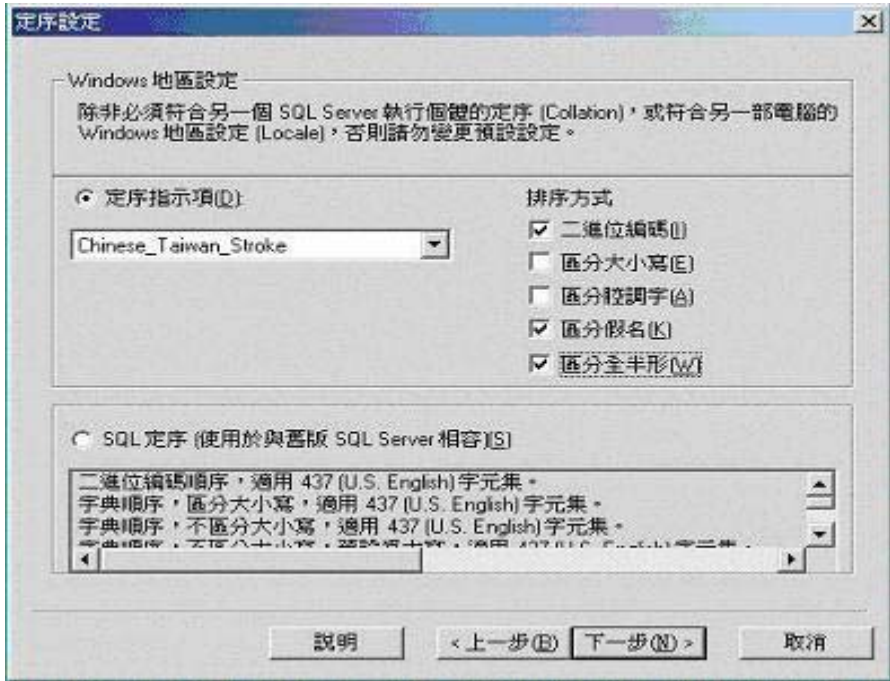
定序設定

Windows 地區設定

除非必須符合另一個 SQL Server 執行個體的定序 (Collation)，或符合另一部電腦的 Windows 地區設定 (Locale)，否則請勿變更預設設定。

定序指示項(D):

Chinese_Taiwan_Stroke

排序方式

二進位編碼(I)

區分大小寫(E)

區分腔調字(A)

區分假名(K)

區分全半形(W)

SQL 定序 (使用於與舊版 SQL Server 相容)(S)

二進位編碼順序，適用 437 (U.S. English) 字元集。
字典順序，區分大小寫，適用 437 (U.S. English) 字元集。
字典順序，不區分大小寫，適用 437 (U.S. English) 字元集。
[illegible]

說明

< 上一步(B)

下一步(N) >

取消